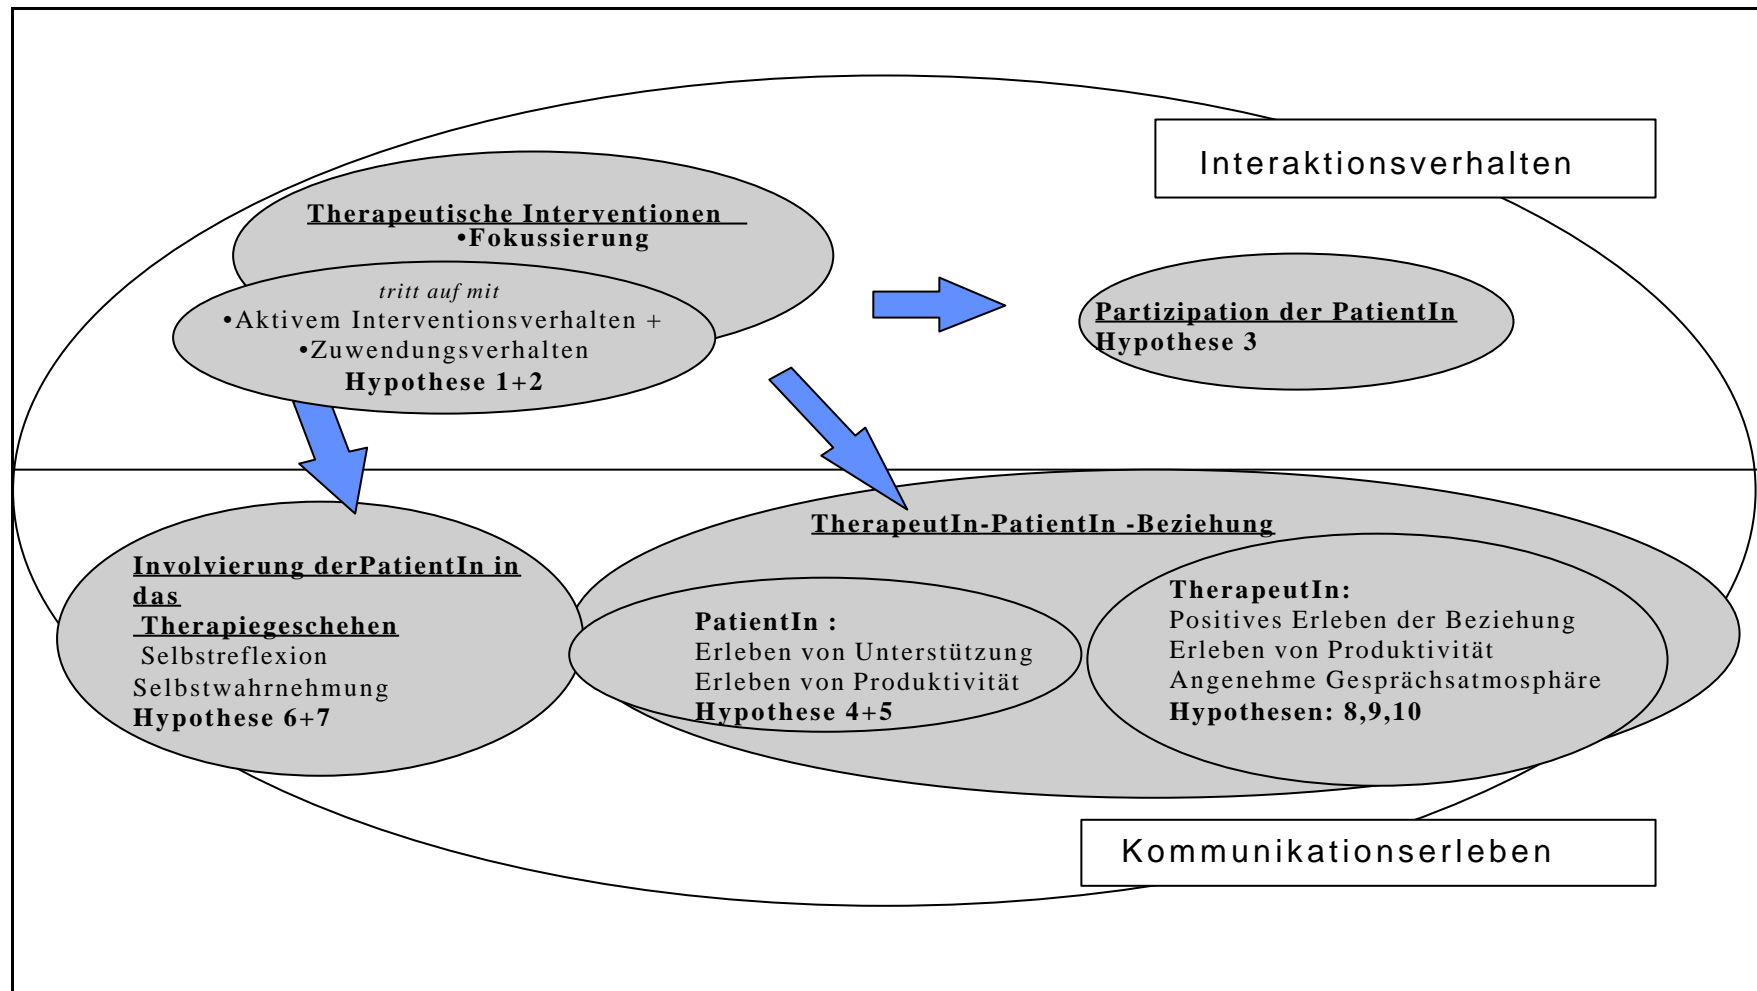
Interaktionsverhalten

Therapeutische Interventionen
•Fokussierung

tritt auf mit
•Aktivem Interventionsverhalten +
•Zuwendungsverhalten
Hypothese 1+2

Partizipation der PatientIn
Hypothese 3

TherapeutIn-PatientIn -Beziehung

Involvierung derPatientIn in das Therapiegeschehen
Selbstreflexion
Selbstwahrnehmung
Hypothese 6+7

PatientIn :
Erleben von Unterstützung
Erleben von Produktivität
Hypothese 4+5

TherapeutIn:
Positives Erleben der Beziehung
Erleben von Produktivität
Angenehme Gesprächsatmosphäre
Hypothesen: 8,9,10

Kommunikationserleben